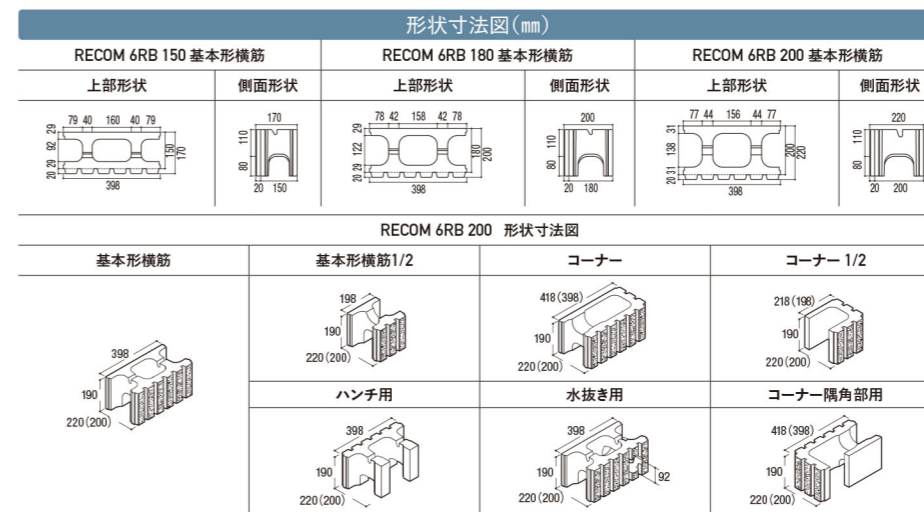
形状寸法図(mm)

| RECOM 6RB 150 基本形横筋 | | RECOM 6RB 180 基本形横筋 | | RECOM 6RB 200 基本形横筋 | |
|---|---|---|---|---|---|
| 上部形状 | 側面形状 | 上部形状 | 側面形状 | 上部形状 | 側面形状 |
| 79 40 160 40 79 29 92 29 20 150 170 398 | 170 110 80 20 150 | 78 42 158 42 78 29 122 29 20 180 200 398 | 200 110 80 20 180 | 77 44 156 44 77 31 138 31 20 200 220 398 | 220 110 80 20 200 |

RECOM 6RB 200 形状寸法図

| 基本形横筋 | 基本形横筋1/2 | コーナー | コーナー 1/2 |
|---|---|---|---|
| 398 190 220(200) | 198 190 220(200) | 418(398) 190 220(200) | 218(198) 190 220(200) |
| | ハンチ用 | 水抜き用 | コーナー隅角部用 |
| | 398 190 220(200) | 398 190 92 220(200) | 418(398) 190 220(200) |